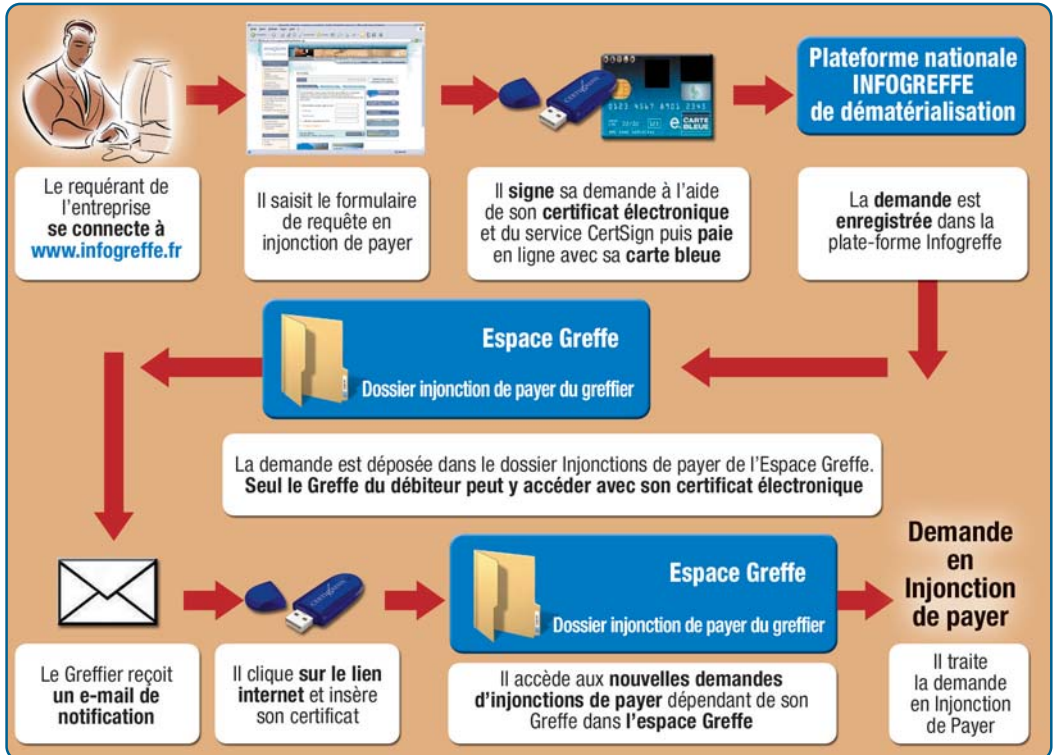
Plateforme nationale INFOGREFFE de dématérialisation

Le requérant de l'entreprise se connecte à www.infogreffe.fr

Il saisit le formulaire de requête en injonction de payer

Il signe sa demande à l'aide de son certificat électronique et du service CertSign puis paie en ligne avec sa carte bleue

La demande est enregistrée dans la plate-forme Infogreffe

Espace Greffe

Dossier injonction de payer du greffier

La demande est déposée dans le dossier Injonctions de payer de l'Espace Greffe. Seul le Greffe du débiteur peut y accéder avec son certificat électronique

Espace Greffe

Dossier injonction de payer du greffier

Demande en Injonction de payer

Le Greffier reçoit un e-mail de notification

Il clique sur le lien internet et insère son certificat

Il accède aux nouvelles demandes d'injonctions de payer dépendant de son Greffe dans l'espace Greffe

Il traite la demande en Injonction de Payer